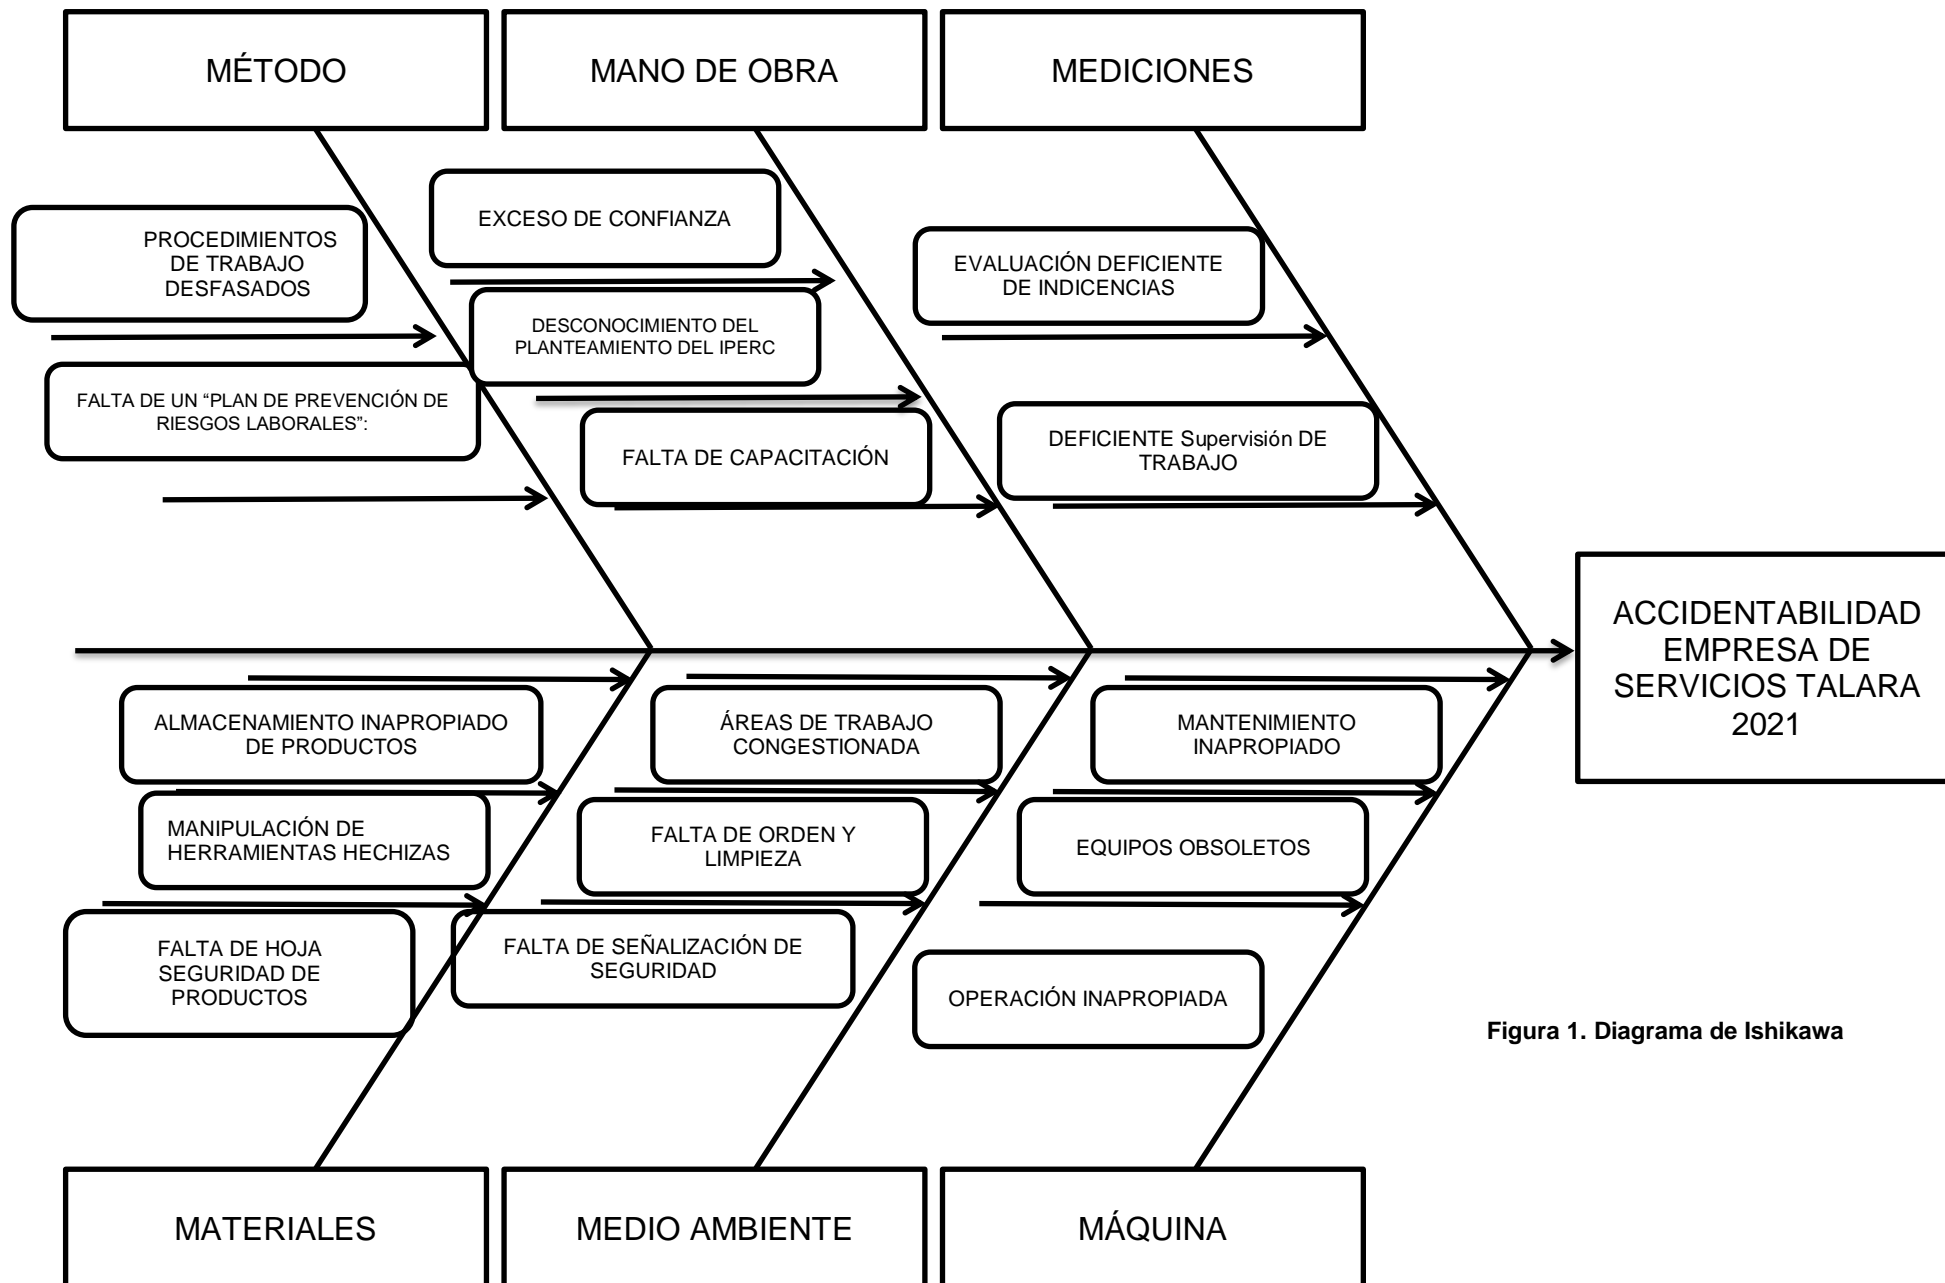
MÉTODO

MANO DE OBRA

MEDICIONES

PROCEDIMIENTOS DE TRABAJO DESFASADOS

FALTA DE UN “PLAN DE PREVENCIÓN DE RIESGOS LABORALES”:

EXCESO DE CONFIANZA

DESCONOCIMIENTO DEL PLANTEAMIENTO DEL IPERC

FALTA DE CAPACITACIÓN

EVALUACIÓN DEFICIENTE DE INDICENCIAS

DEFICIENTE Supervisión DE TRABAJO

ACCIDENTABILIDAD EMPRESA DE SERVICIOS TALARA 2021

ALMACENAMIENTO INAPROPIADO DE PRODUCTOS

MANIPULACIÓN DE HERRAMIENTAS HECHIZAS

FALTA DE HOJA SEGURIDAD DE PRODUCTOS

ÁREAS DE TRABAJO CONGESTIONADA

FALTA DE ORDEN Y LIMPIEZA

FALTA DE SEÑALIZACIÓN DE SEGURIDAD

MANTENIMIENTO INAPROPIADO

EQUIPOS OBSOLETOS

OPERACIÓN INAPROPIADA

Figura 1. Diagrama de Ishikawa

MATERIALES

MEDIO AMBIENTE

MÁQUINA